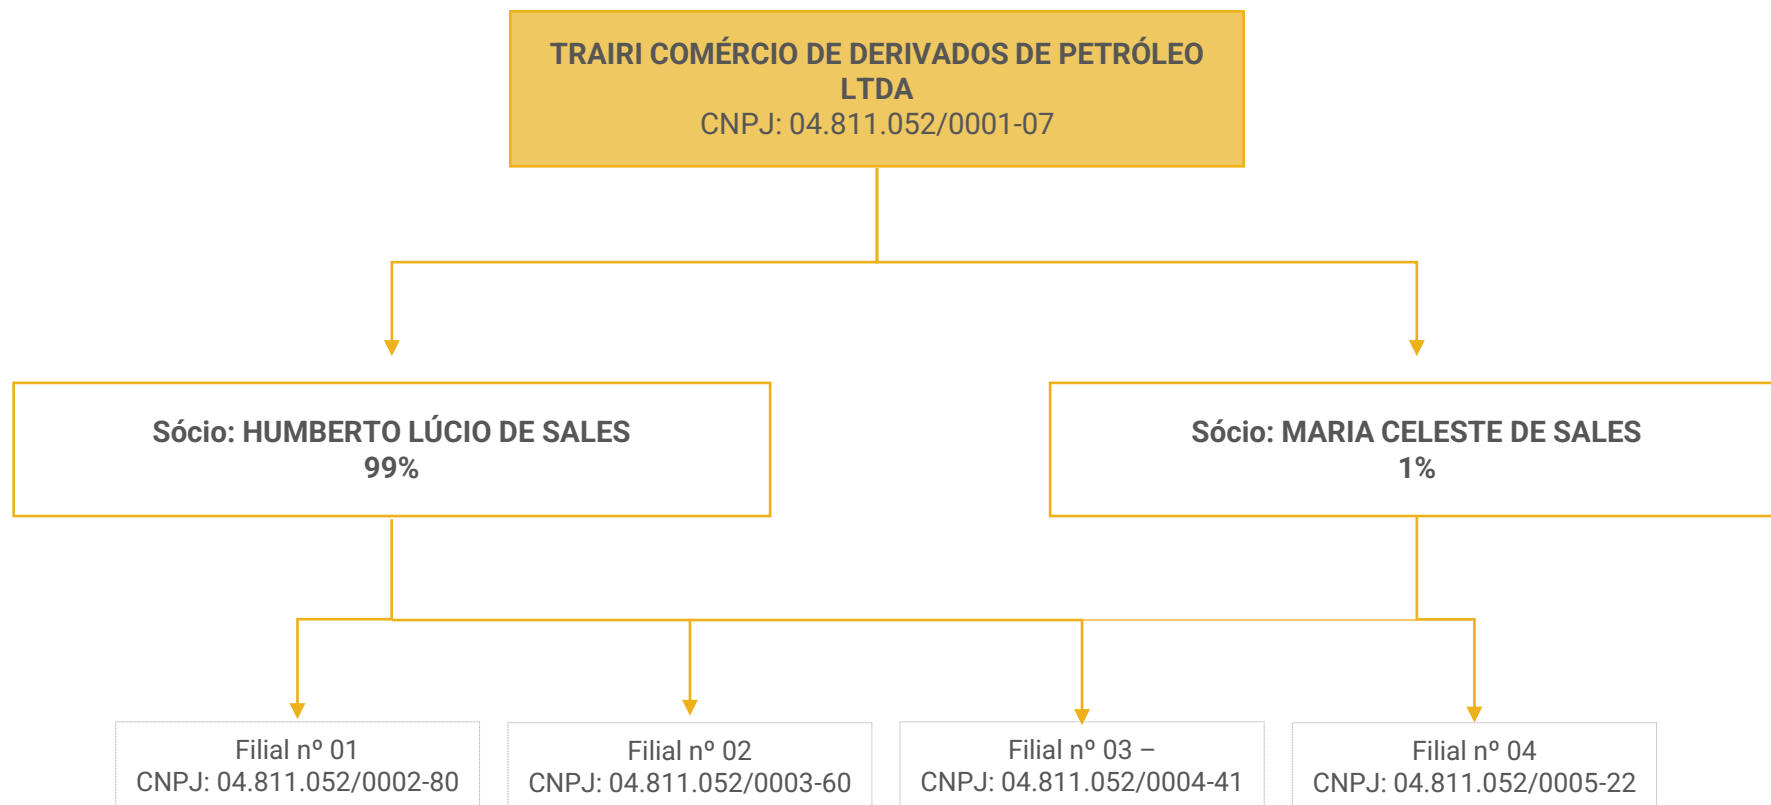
TRAIRI COMÉRCIO DE DERIVADOS DE PETRÓLEO LTDA
CNPJ: 04.811.052/0001-07

Sócio: HUMBERTO LÚCIO DE SALES
99%

Sócio: MARIA CELESTE DE SALES
1%

Filial nº 01
CNPJ: 04.811.052/0002-80

Filial nº 02
CNPJ: 04.811.052/0003-60

Filial nº 03 –
CNPJ: 04.811.052/0004-41

Filial nº 04
CNPJ: 04.811.052/0005-22